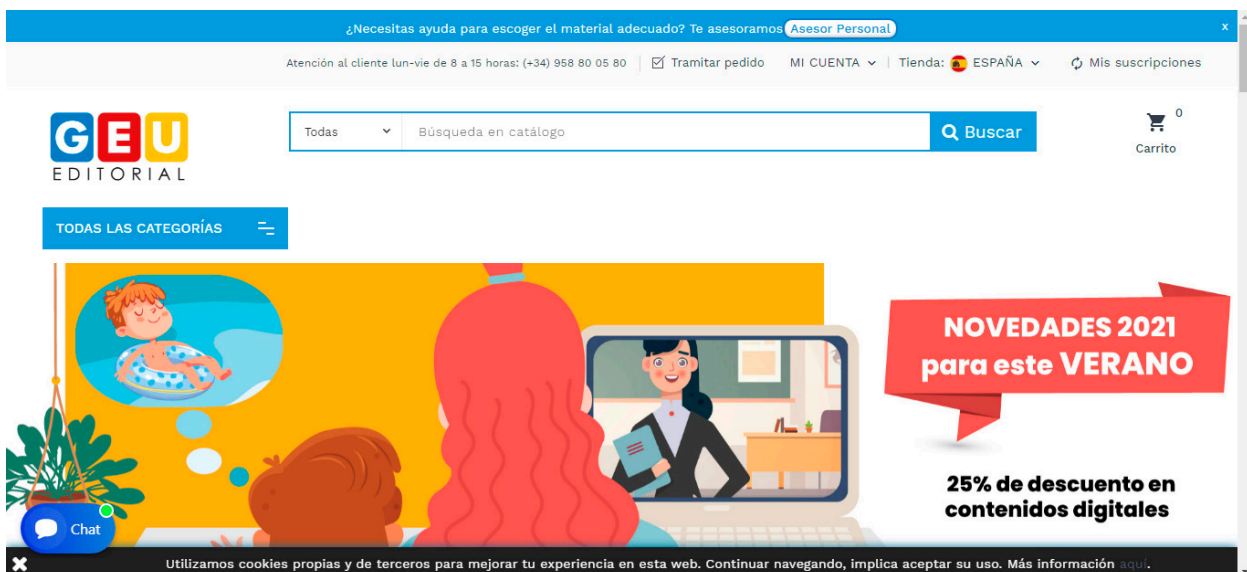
¿Necesitas ayuda para escoger el material adecuado? Te asesoramos Asesor Personal x

Atención al cliente lun-vie de 8 a 15 horas: (+34) 958 80 05 80 | Tramitar pedido | MI CUENTA | Tienda: ESPAÑA | Mis suscripciones

GEU EDITORIAL

Todas | Búsqueda en catálogo | Buscar

0 Carrito

TODAS LAS CATEGORÍAS

NOVEDADES 2021 para este VERANO

25% de descuento en contenidos digitales

Chat

Utilizamos cookies propias y de terceros para mejorar tu experiencia en esta web. Continuar navegando, implica aceptar su uso. Más información aquí.